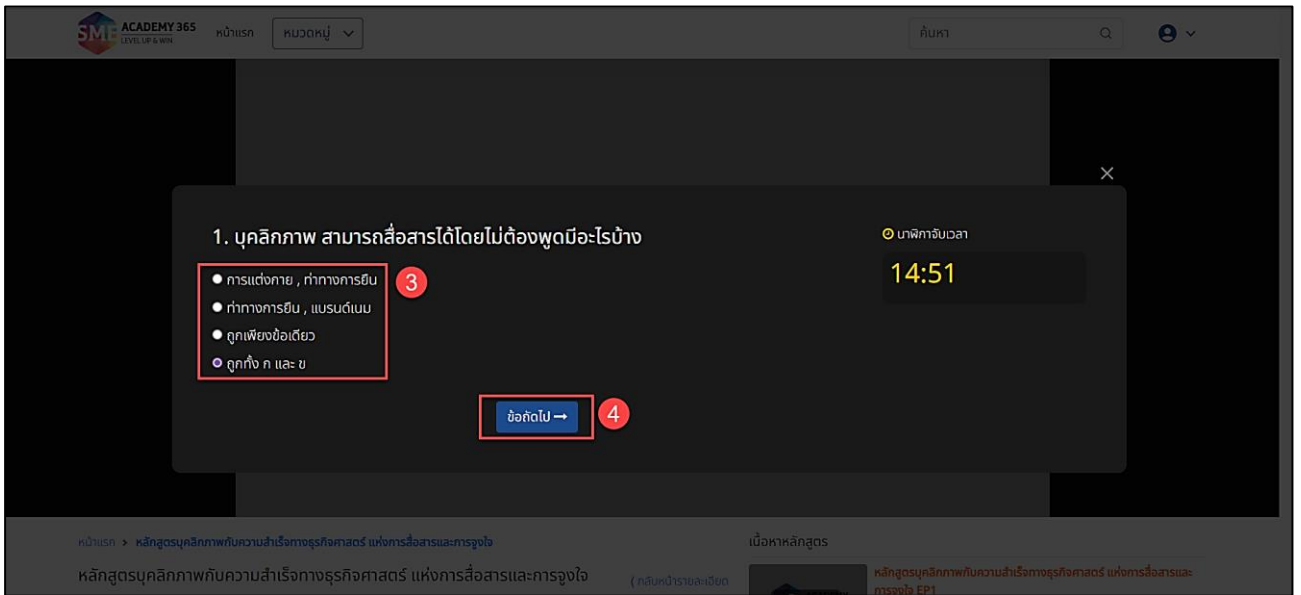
SME ACADEMY 365 LEVEL UP & WIN หน้าแรก หมวดหมู่

ค้นหา

×

1. บุคลิกภาพ สามารถสื่อสารได้โดยไม่ต้องพูดมีอะไรบ้าง

นาฬิกาจับเวลา

14:51

การแต่งกาย , ท่าทางการยืน

3

ท่าทางการยืน , แบรนด์เนม

ถูกเพียงข้อเดียว

ถูกทั้ง ก และ ข

ข้อถัดไป →

4

หน้าแรก > หลักสูตรบุคลิกภาพกับความสำเร็จทางธุรกิจศาสตร์ แห่งการสื่อสารและการจูงใจ

หลักสูตรบุคลิกภาพกับความสำเร็จทางธุรกิจศาสตร์ แห่งการสื่อสารและการจูงใจ

( กลับหน้ารายละเอียด

เนื้อหาหลักสูตร

หลักสูตรบุคลิกภาพกับความสำเร็จทางธุรกิจศาสตร์ แห่งการสื่อสารและการจูงใจ EP1